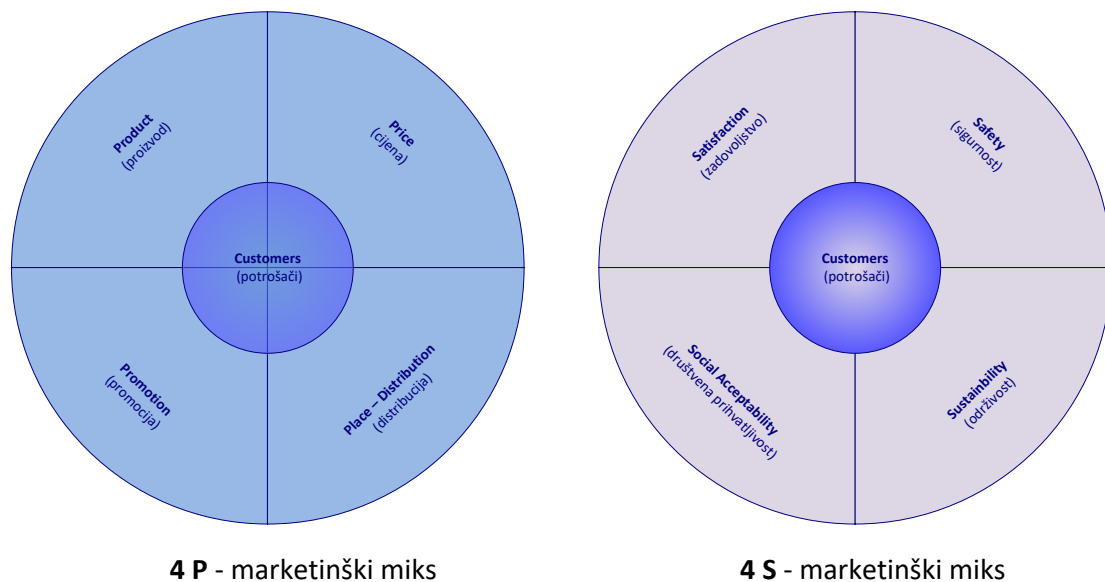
Product
(proizvod)

Price
(cijena)

Customers
(potrošači)

Promotion
(promocija)

Place – Distribution
(distribucija)

4 P - marketinški miks

Satisfaction
(zadovoljstvo)

Safety
(sigurnost)

Customers
(potrošači)

Social Acceptability
(društvena prihvatljivost)

Sustainbility
(održivost)

4 S - marketinški miks